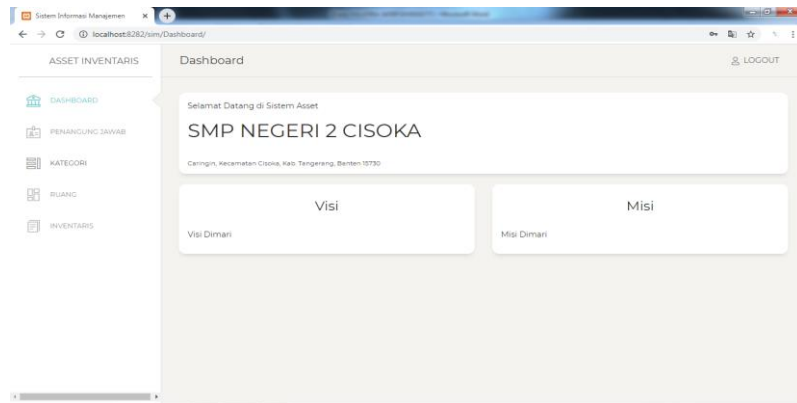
Sistem Informasi Manajemen ×

localhost:8282/sim/Dashboard/

ASSET INVENTARIS

Dashboard

LOGOUT

DASHBOARD

PENANGUNG JAWAB

KATEGORI

RUANG

INVENTARIS

Selamat Datang di Sistem Asset

SMP NEGERI 2 CISOKA

Caringin, Kecamatan Cisoka, Kab. Tangerang, Banten 15730

Visi

Visi Dimari

Misi

Misi Dimari